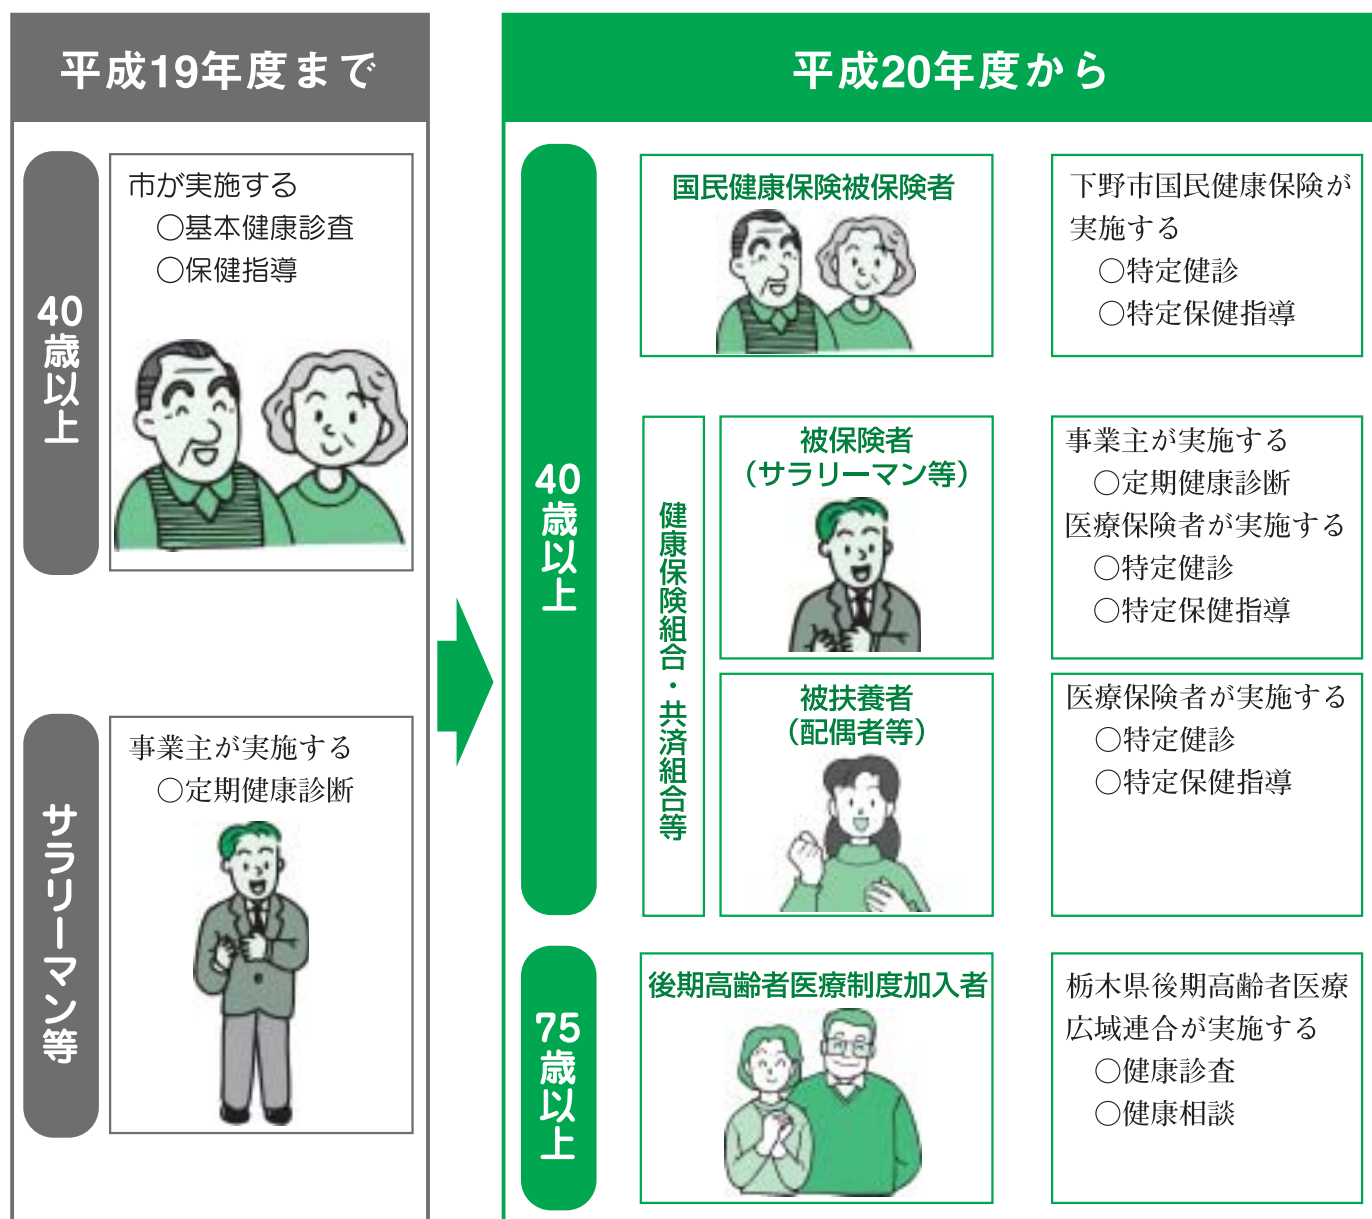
平成19年度まで

40歳以上

市が実施する
◯基本健康診査
◯保健指導

サラリーマン等

事業主が実施する
◯定期健康診断

平成20年度から

40歳以上

国民健康保険被保険者

下野市国民健康保険が実施する
◯特定健診
◯特定保健指導

健康保険組合・共済組合等

被保険者（サラリーマン等）

事業主が実施する
◯定期健康診断
医療保険者が実施する
◯特定健診
◯特定保健指導

被扶養者（配偶者等）

医療保険者が実施する
◯特定健診
◯特定保健指導

75歳以上

後期高齢者医療制度加入者

栃木県後期高齢者医療広域連合が実施する
◯健康診査
◯健康相談